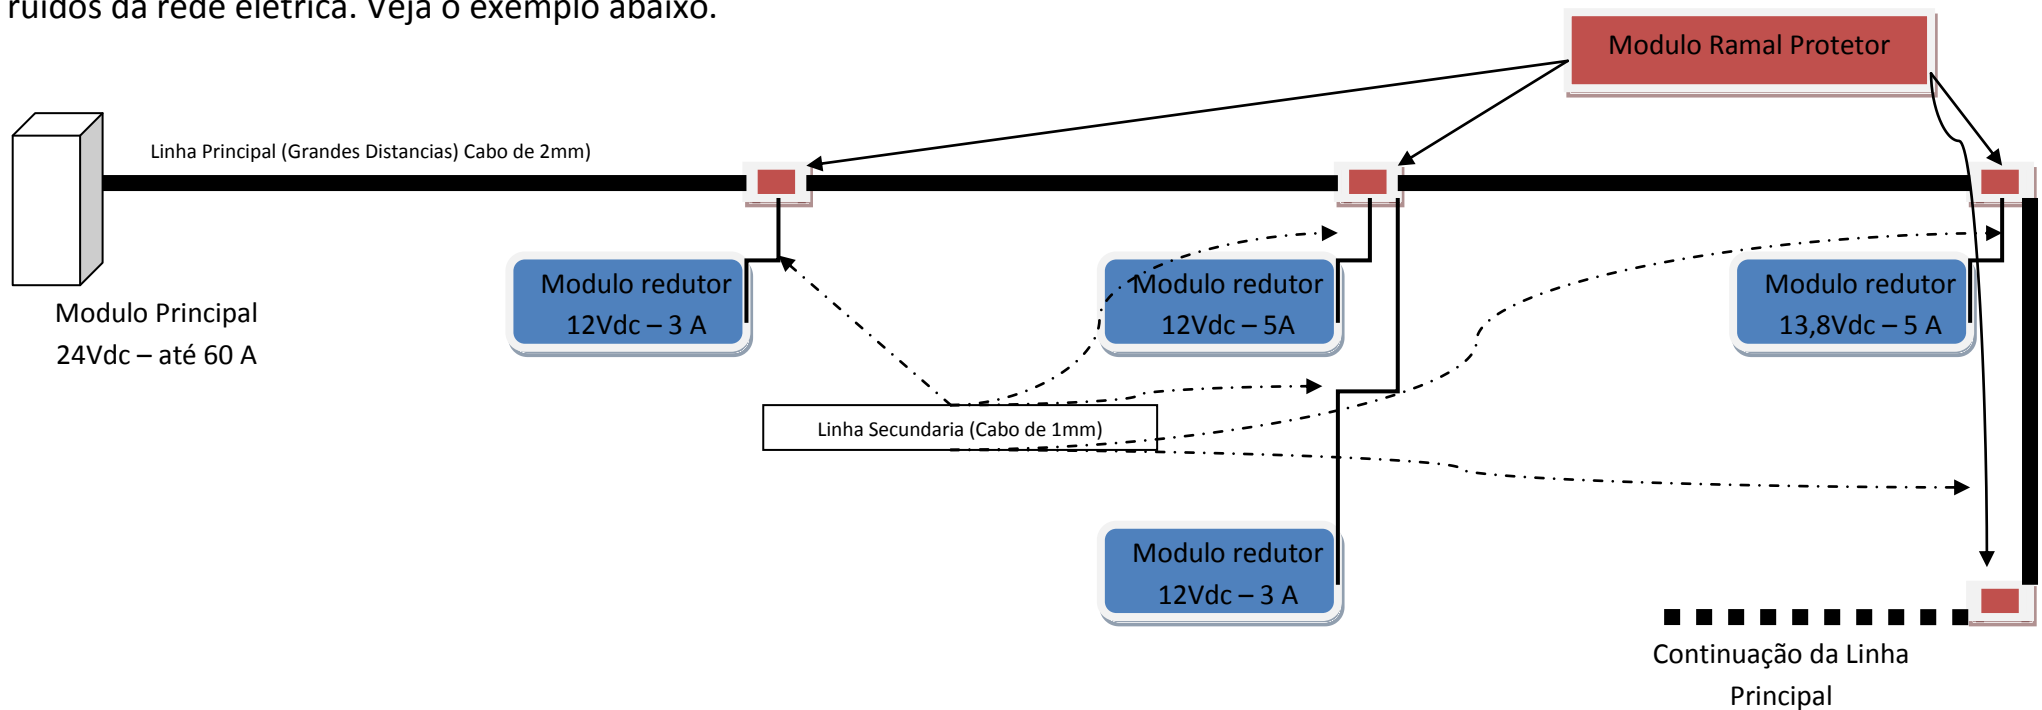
ruídos da rede elétrica. Veja o exemplo abaixo.

Modulo Ramal Protetor

Linha Principal (Grandes Distancias) Cabo de 2mm)

Modulo Principal
24Vdc – até 60 A

Modulo redutor
12Vdc – 3 A

Modulo redutor
12Vdc – 5A

Modulo redutor
13,8Vdc – 5 A

Linha Secundaria (Cabo de 1mm)

Modulo redutor
12Vdc – 3 A

Continuação da Linha Principal